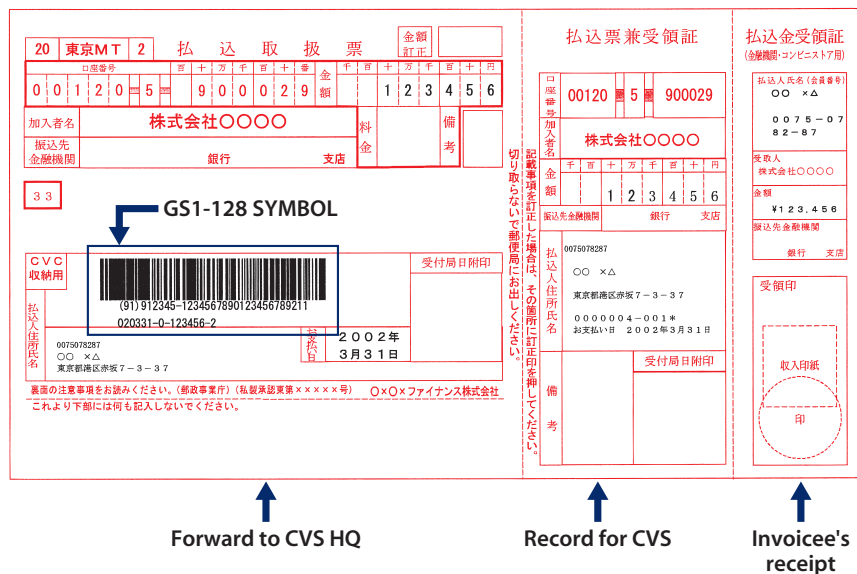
20 東京MT 2 払 込 取 扱 票 金額訂正

口座番号 百 十 万 千 百 十 番 金額 千 百 十 万 千 百 十 円
0 0 1 2 0 5 9 0 0 0 2 9 1 2 3 4 5 6

加入者名 株式会社○○○○ 料金 備考
振込先金融機関 銀行 支店

33

GS1-128 SYMBOL

CVC 収納用
(91)912345-123456789012345678921​1
020331-0-123456-2
受付局日附印
払込人住所氏名
0075078287
○○ ×△
東京都港区赤坂7-3-37
お支払日 2002年 3月31日

裏面の注意事項をお読みください。(郵政事業庁)(私製承認東第×××××号) ○×○×ファイナンス株式会社
これより下部には何も記入しないでください。

切り取らないで郵便局にお出しください。
記載事項を訂正した場合は、その箇所に訂正印を押してください。

払込票兼受領証
口座番号 00120 5 900029
加入者名 株式会社○○○○
金額 千 百 十 万 千 百 十 円
1 2 3 4 5 6
振込先金融機関 銀行 支店
0075078287
払込人住所氏名
○○ ×△
東京都港区赤坂7-3-37
0000004-001*
お支払い日 2002年3月31日
受付局日附印
備考

払込金受領証
(金融機関・コンビニストア用)
払込人氏名(会員番号)
○○ ×△
0075-07 82-87
受取人
株式会社○○○○
金額
¥123,456
振込先金融機関
銀行 支店
受領印
収入印紙
印

Forward to CVS HQ
Record for CVS
Invoicee's receipt